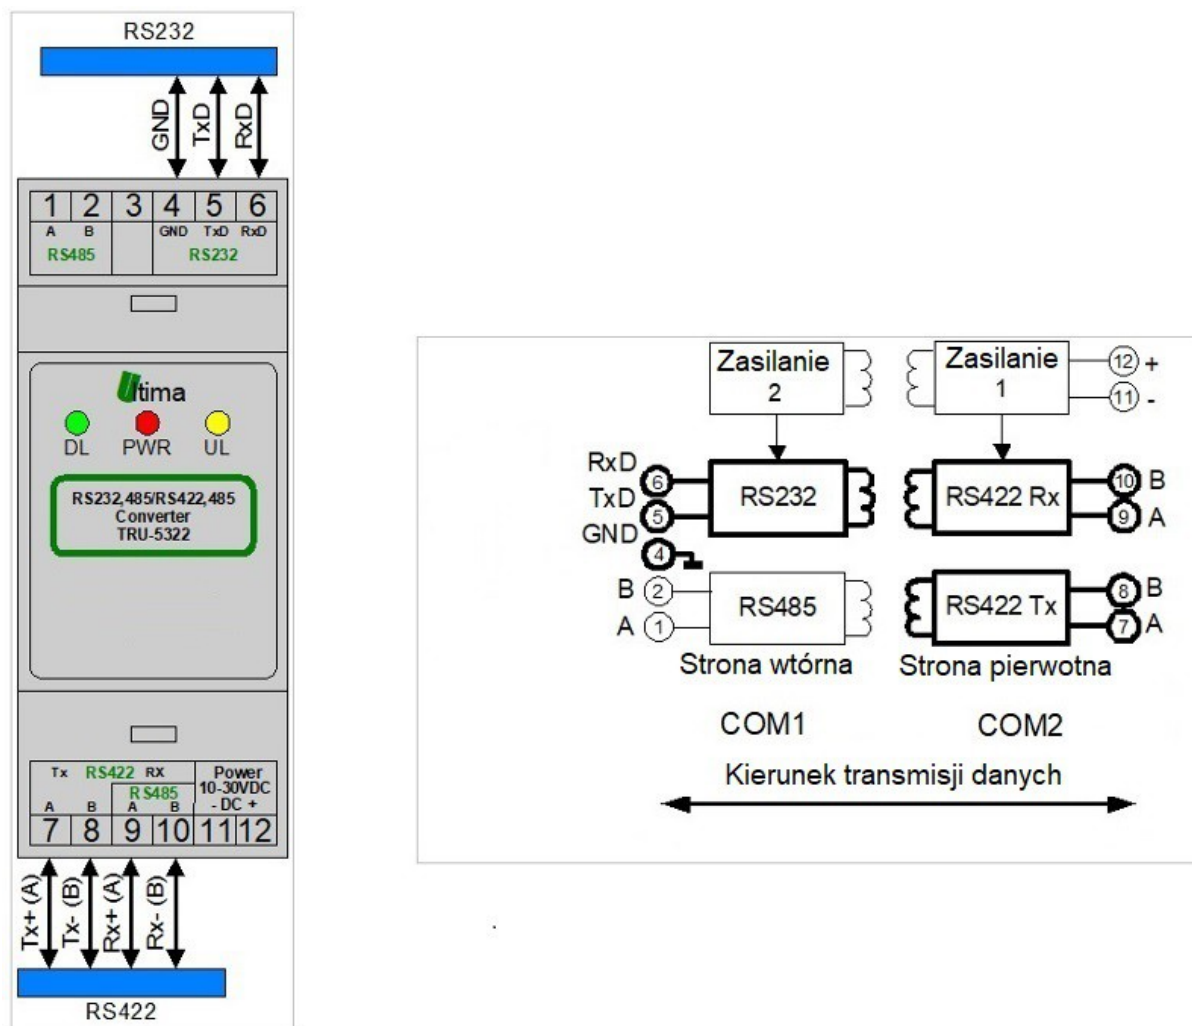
RS232

GND TxD RxD

1 2 3 4 5 6
A B GND TxD RxD
RS485 RS232

Ultima
DL PWR UL

RS232,485/RS422,485
Converter
TRU-5322

Tx RS422 RX Power
10-30VDC
- DC +
RS485
A B A B
7 8 9 10 11 12

Tx+ (A) Tx- (B) Rx+ (A) Rx- (B)

RS422

Zasilanie 2

Zasilanie 1

12 +
11 -

RxD 6
TxD 5
GND 4

RS232

RS422 Rx

10 B
9 A

B 2
A 1

RS485

RS422 Tx

8 B
7 A

Strona wtórna

Strona pierwotna

COM1

COM2

Kierunek transmisji danych